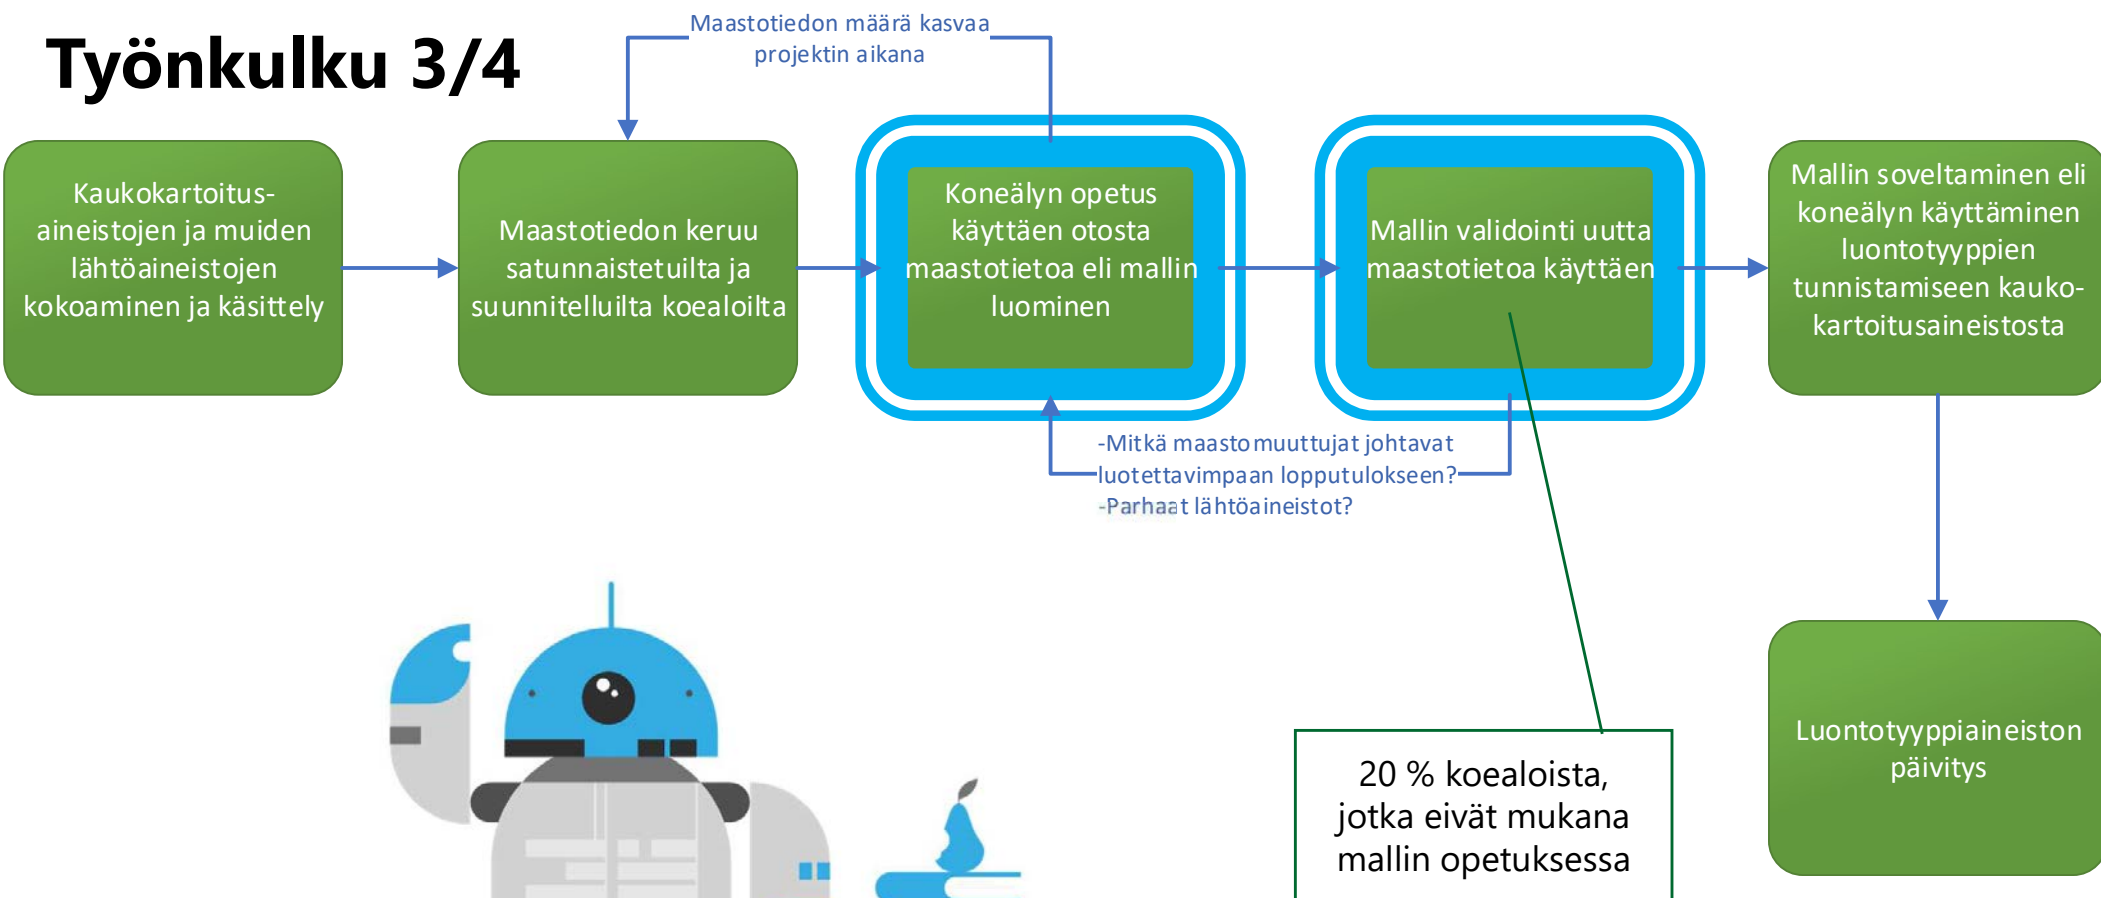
Työnkulku 3/4

Maastotiedon määrä kasvaa projektin aikana

Kaukokartoitus-aineistojen ja muiden lähtöaineistojen kokoaminen ja käsittely

Maastotiedon keruu satunnaistetuilta ja suunnitelluilta koealoilta

Koneälyn opetus käyttäen otosta maastotietoa eli mallin luominen

Mallin validointi uutta maastotietoa käyttäen

Mallin soveltaminen eli koneälyn käyttäminen luontotyyppien tunnistamiseen kaukokartoitusaineistosta

-Mitkä maastomuuttujat johtavat luotettavimpaan lopputulokseen?
-Parhaat lähtöaineistot?

20 % koealoista, jotka eivät mukana mallin opetuksessa

Luontotyyppiaineiston päivitys